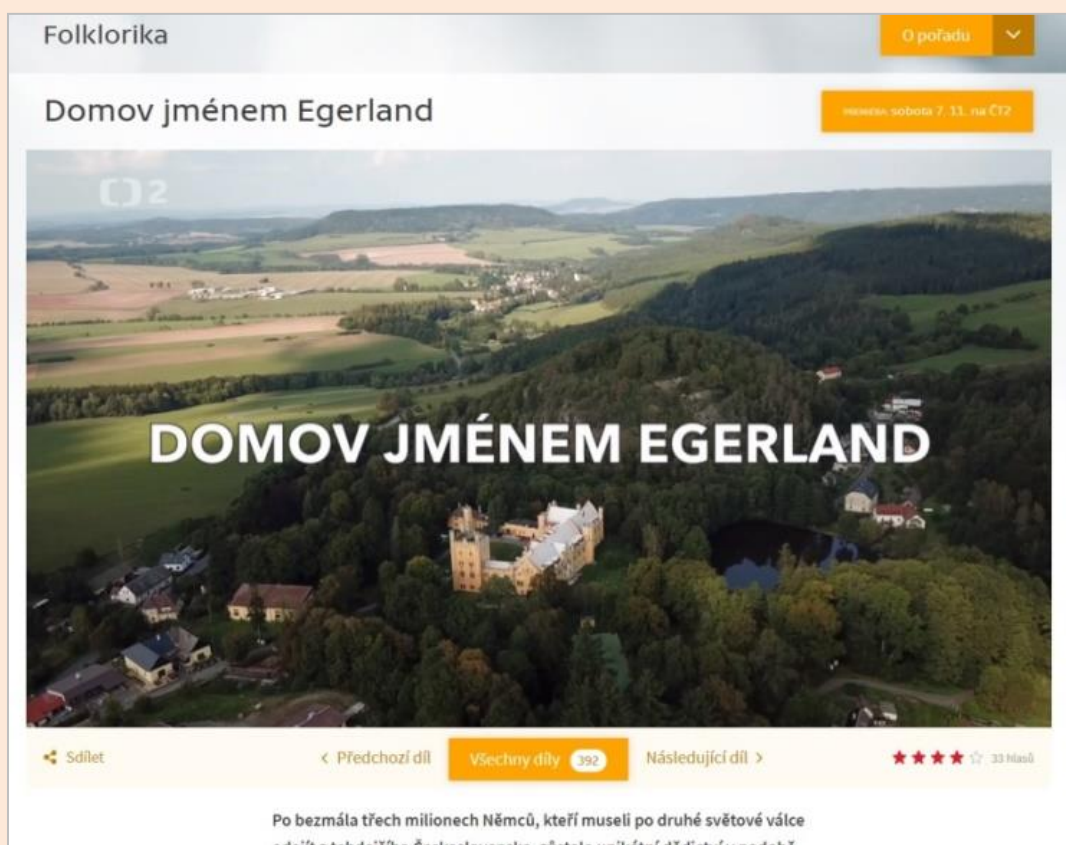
Folklorika

O pořadu

Domov jménem Egerland

PREMIÉRA sobota 7. 11. na ČT2

ČT2

DOMOV JMÉNEM EGERLAND

Sdílet

‹ Předchozí díl

Všechny díly 392

Následující díl ›

33 hlasů

Po bezmála třech milionech Němců, kteří museli po druhé světové válce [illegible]